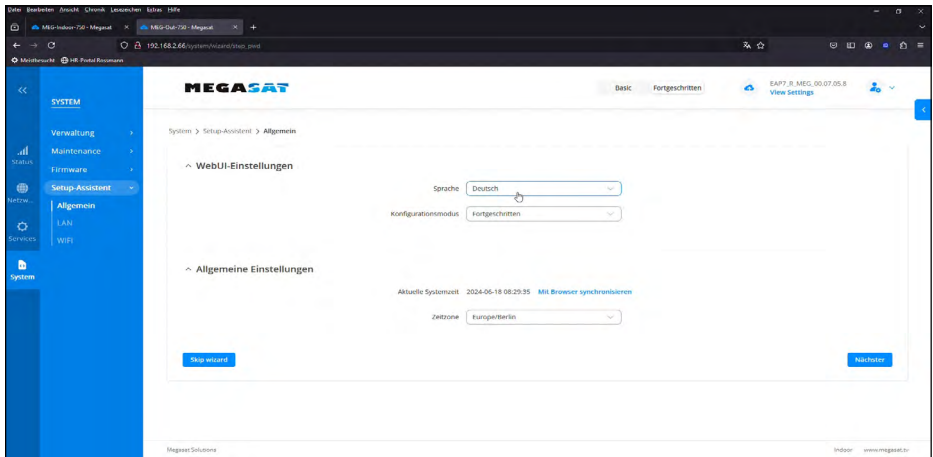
Datei Bearbeiten Ansicht Chronik Lesezeichen Extras Hilfe

MEG-Indoor-750 - Megasat
MEG-Out-750 - Megasat
192.168.2.66/system/wizard/step_pwd
Meistbesucht HR-Portal Rossmann

SYSTEM
Verwaltung
Maintenance
Firmware
Setup-Assistent
Allgemein
LAN
WiFi

Status
Netzw...
Services
System

MEGASAT
Basic Fortgeschritten
EAP7_R_MEG_00.07.05.8
View Settings

System > Setup-Assistent > Allgemein

WebUI-Einstellungen
Sprache Deutsch
Konfigurationsmodus Fortgeschritten

Allgemeine Einstellungen
Aktuelle Systemzeit 2024-06-18 08:29:35 Mit Browser synchronisieren
Zeitzone Europe/Berlin

Skip wizard
Nächster

Megasat Solutions
Indoor www.megasat.tv